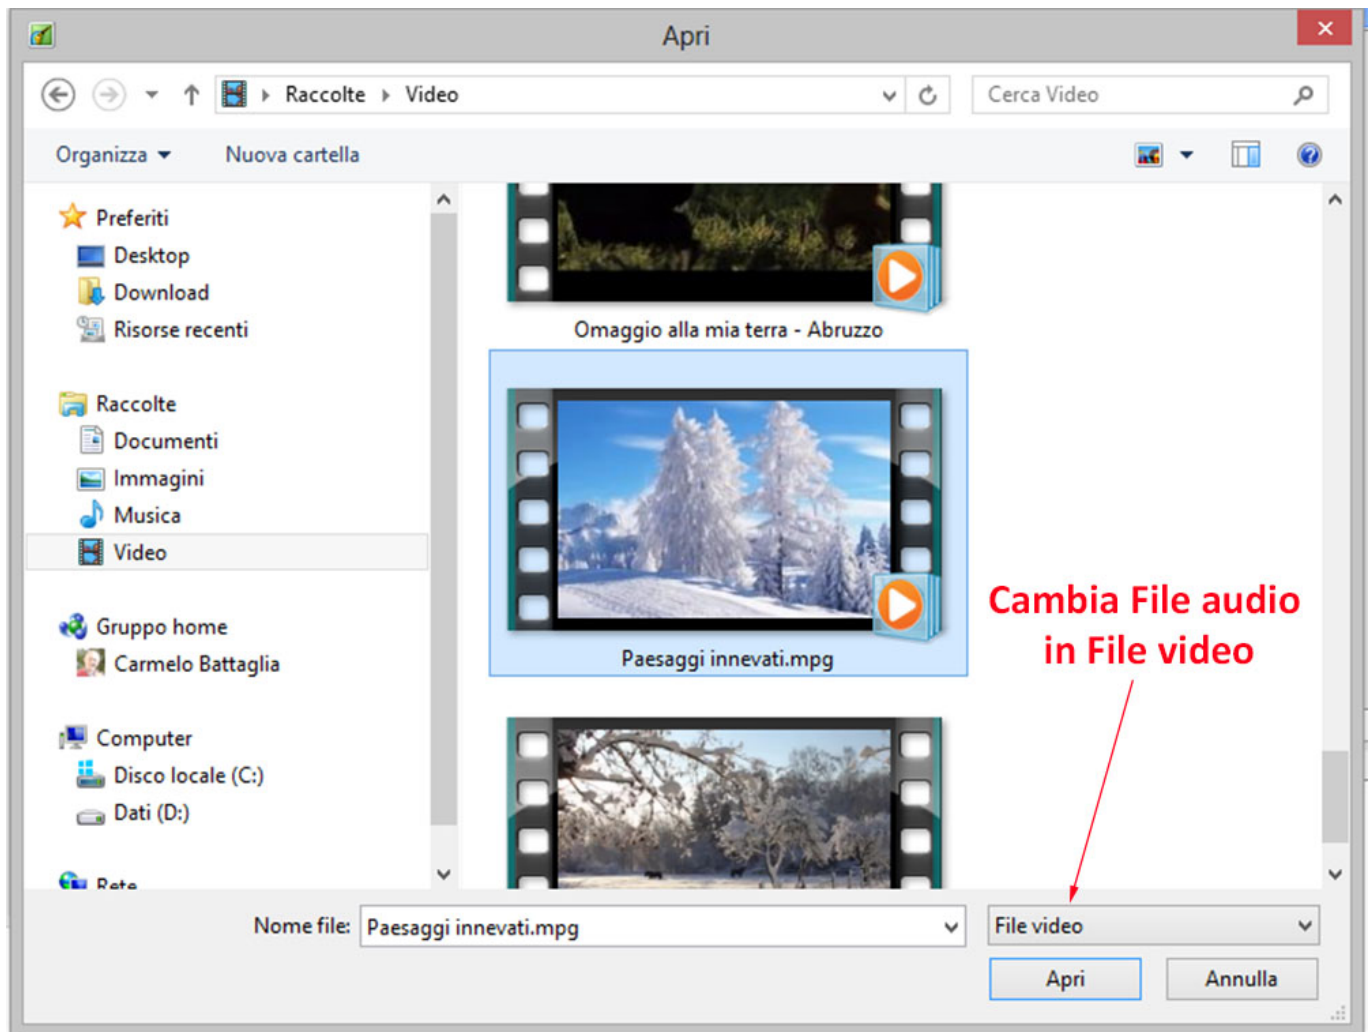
Apri

Raccolte ▸ Video

Cerca Video

Organizza ▾ Nuova cartella

Preferiti
Desktop
Download
Risorse recenti

Raccolte
Documenti
Immagini
Musica
Video

Gruppo home
Carmelo Battaglia

Computer
Disco locale (C:)
Dati (D:)

Rete

Omaggio alla mia terra - Abruzzo

Paesaggi innevati.mpg

Cambia File audio in File video

Nome file: Paesaggi innevati.mpg

File video

Apri Annulla